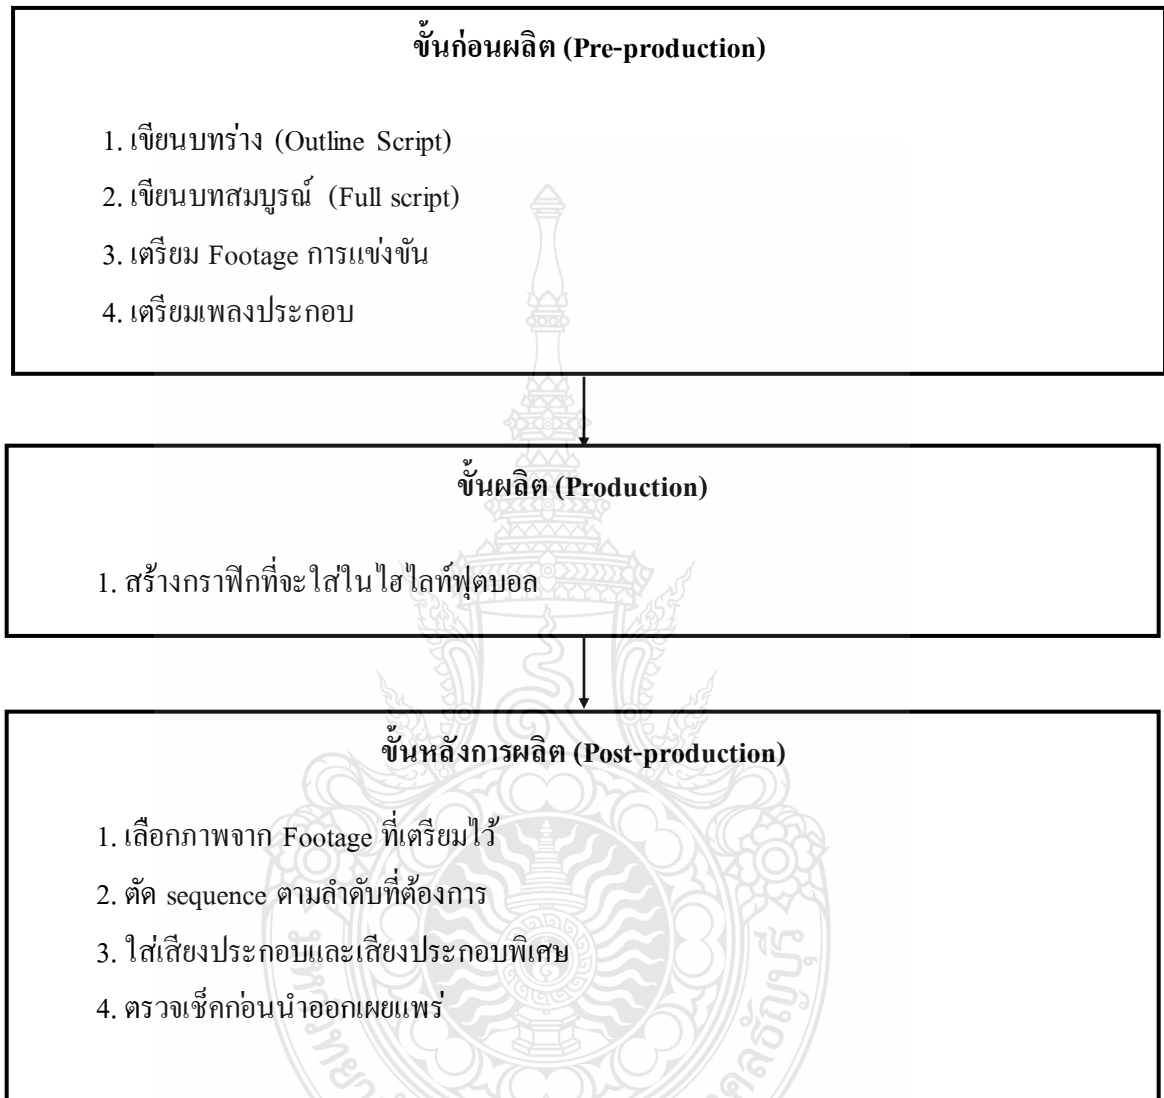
ขั้นก่อนผลิต (Pre-production)

1. เขียนบทร่าง (Outline Script)

2. เขียนบทสมบูรณ์ (Full script)

3. เตรียม Footage การแข่งขัน

4. เตรียมเพลงประกอบ

ขั้นผลิต (Production)

1. สร้างกราฟิกที่จะใส่ในไฮไลท์ฟุตบอล

ขั้นหลังการผลิต (Post-production)

1. เลือกภาพจาก Footage ที่เตรียมไว้

2. ตัด sequence ตามลำดับที่ต้องการ

3. ใส่เสียงประกอบและเสียงประกอบพิเศษ

4. ตรวจเช็คก่อนนำออกเผยแพร่